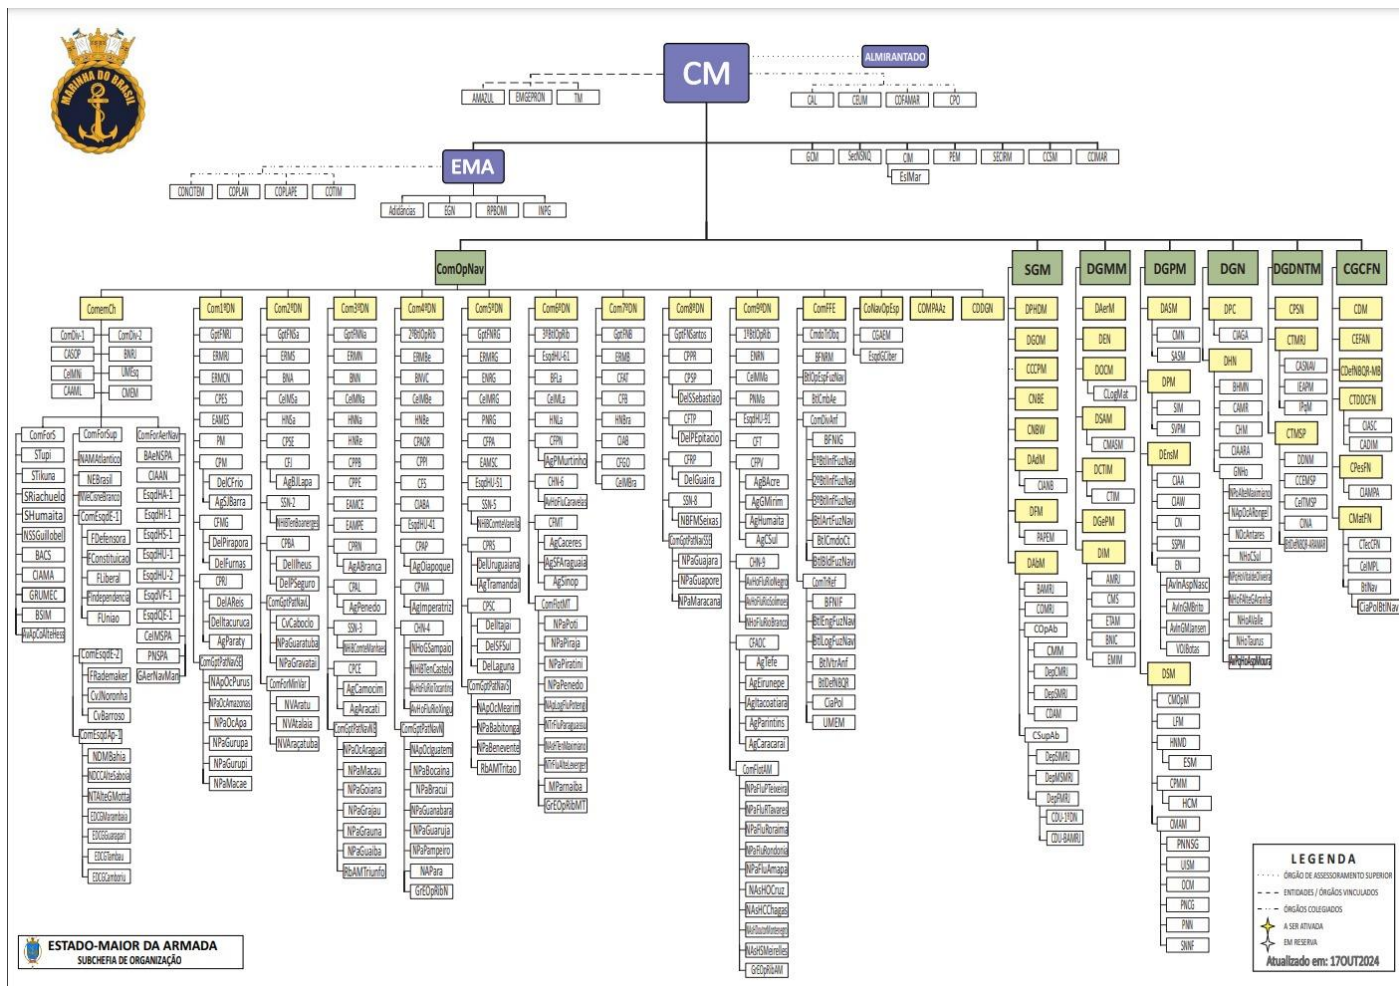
MARINHA DO BRASIL

CM

ALMIRANTADO

AMAZUL EMGEPRON TM

CAL CEUM COFAMAR CPO

EMA

CONOTEM COPLAN COPLAPE COTIM

Adidâncias EGN RPBOMI INPG

GCM SecNSNQ CIM PEM SECIRM CCSM COMAR

EsIMar

ComOpNav

SGM DGMM DGPM DGN DGDNTM CGCFN

ComemCh Com1ºDN Com2ºDN Com3ºDN Com4ºDN Com5ºDN Com6ºDN Com7ºDN Com8ºDN Com9ºDN ComFFE CoNavOpEsp COMPAAz CDDGN

ComDiv-1 ComDiv-2 CASOP BNRJ CeMIN UMEsq CAAML CMEM

ComForS ComForSup ComForAerNav
STupi NAMAtlantico BAeNSPA
STikuna NEBrasil CIAAN
SRiachuelo NMeCisneBranco EsqdHA-1
SHumaita ComEsqdE-1 EsqdHI-1
NSSGuillobel FDefensora EsqdHS-1
BACS FConstituicao EsqdHU-1
CIAMA FLiberal EsqdHU-2
GRUMEC FIndependencia EsqdVF-1
BSIM FUniao EsqdQE-1
NApCoAlteHess CeIMSPA
ComEsqdE-2 PNSPA
FRademaker GAerNavMan
CvlNoronha
CvBarroso
ComEsqdAp-1
NDMBahia
NDCCAlteSaboia
NTAlteGMotta
EDCGMarambaia
EDCGGuarapari
EDCGTambau
EDCGCamboriu

GptFNRJ ERMRJ ERMCN CPES EAMES PM CPM DelCFrio AgSJBarra CFMG DelPirapora DelFurnas CPRJ DelAReis DelItacuruca AgParaty ComGptPatNavSE NApOcPurus NPaOcAmazonas NPaOcApa NPaGurupa NPaGurupi NPaMacae

GptFNSa ERMS BNA CeIMSa HNSa CPSE CFJ AgBLapa SSN-2 NHiBTenBoanerges CPBA DelIlheus DelPSeguro ComGptPatNavL CvCaboclo NPaGuaratuba NPaGravatai ComForMinVar NVAratu NVAtalaia NVAracatuba

GptFNNa ERMN BNN CeIMNa HNNa HNRe CPPB CPPE EAMCE EAMPE CPRN AgABranca CPAL AgPenedo SSN-3 NHiBComteManhaes CPCE AgCamocim AgAracati ComGptPatNavNE NPaOcAraguari NPaMacau NPaGoiana NPaGrajau NPaGrauna NPaGuaiba RbAMTriunfo

2ºBtlOpRib ERMBe BNVC CeIMBe HNBe CPAOR CPPI CPS CIABA EsqdHU-41 CPAP AgOiapoque CPMA AgImperatriz CHN-4 NHoGSampaio NHiBTenCastelo AvHoFluRioTocantins AvHoFluRioXingu ComGptPatNavN NApOcIguatemi NPaBocaina NPaBracui NPaGuanabara NPaGuaruja NPaPampeiro NAPara GrEOpRibN

GptFNRG ERMRG ENRG CeIMRG PNRG CFPA EAMSC EsqdHU-51 SSN-5 NHiBComteVarella CPRS DelUruguaiana AgTramandai CPSC DelItajai DelSFSul DelLaguna ComGptPatNavS NApOcMearim NPaBabitonga NPaBenevente RbAMTritao

3ºBtlOpRib EsqdHU-61 BFLa CeIMLa HNLa CFPN AgPMurtinho CHN-6 AvHoFluCaravelas CFMT AgCaceres AgSAraguaia AgSinop ComFlotMT NPaPoti NPaPiraja NPaPiratini NPaPenedo NTrFluParaguassu NdoTenMaximiano NTrFluLeverger NMParnaiba GrEOpRibMT

GptFNB CFAT CFB HNBra CIAB CFGO CeIMBra

GptFNSantos CPPR CPSP DelSSebastiao CFTP DelPEpitacio CFRP DelGuaira SSN-8 NBFMSeixas ComGptPatNavSSE NPaGuajara NPaGuapore NPaMaracana

1ºBtlOpRib ENRN CeIMMa PNMa EsqdHU-91 CFT CFPV AgBAcre AgGMirim AgHumaita AgCSul CHN-9 AvHoFluRioNegro AvHoFluRioSolimoes NHoFluRioBranco CFAOC AgTefe AgEirunepe AgItacoatiara AgParintins AgCaracarai ComFlotAM NPaFluPTeixeira NPaFluTavares NPaFluRoraima NPaFluRondonia NPaFluAmapa NAsHOCruz NAsHCChagas NAsDoutorMontenegro NAsHSMeirelles GrEOpRibAM

CmdoTrDbq BFNRM BtlOpEspFuzNav BtlCmbAe ComDivAnf BFNIG 1ºBtlInfFuzNav 2ºBtlInfFuzNav 3ºBtlInfFuzNav BtlArtFuzNav BtlBldFuzNav ComTrRef BFNIF BtlEngFuzNav BtlLogFuzNav BtlVtrAnf BtlDefNBQR CiaPol UMEM

CGAEM EsqdGCiber

DPHDM DGOM CCCPM CNBE CNBW DAdM CIANB DFM PAPEM DAbM BAMRJ COMRJ COpAb CMM DepCMRJ DepSMRJ CDAM CSupAb DepSIMRJ DepMSMRJ DepFMRJ CDU-1ºDN CDU-BAMRJ

DAerM DEN DOCM CLogMat DSAM CMASM DCTIM CTIM DGePM DIM AMRJ CMS ETAM BNIC EMM

DASM CMN SASM DPM SIM SVPM DEnsM CIAA CIAW CN SSPM EN AvInAspNasc AvInGMBrito AvInGMJansen VDIBotas DSM CMOpM LFM HNMD ESM CPMM HCM OMAM PNNSG UISM OCM PNCG PNN SNNF

DPC CIAGA DHN BHMN CAMR CHM CIAARA GNHo NPqHoAlteMaximiano NApOcAlteGraca NOcAntares NHoCSul NHiObCbVitalDeOliveira NHoFluAlteGraca NHoAlalle NHoTaurus AvPqHoAMoura

CPSN CTMRJ CASNAV IEAPM IPqM CTMSP DDNM CCEMSP CeITMSP CINA DefNBQR-ARAMAR

CDM CEFAN CDefNBQR-MB CTDOCFN CIASC CADIM CPesFN CIAMPA CMatFN CTecCFN CeIMPL BtlNav CiaPolBtlNav

LEGENDA
ÓRGÃO DE ASSESSORAMENTO SUPERIOR
ENTIDADES / ÓRGÃOS VINCULADOS
ÓRGÃOS COLEGIADOS
A SER ATIVADA
EM RESERVA
Atualizado em: 17OUT2024

ESTADO-MAIOR DA ARMADA
SUBCHEFIA DE ORGANIZAÇÃO